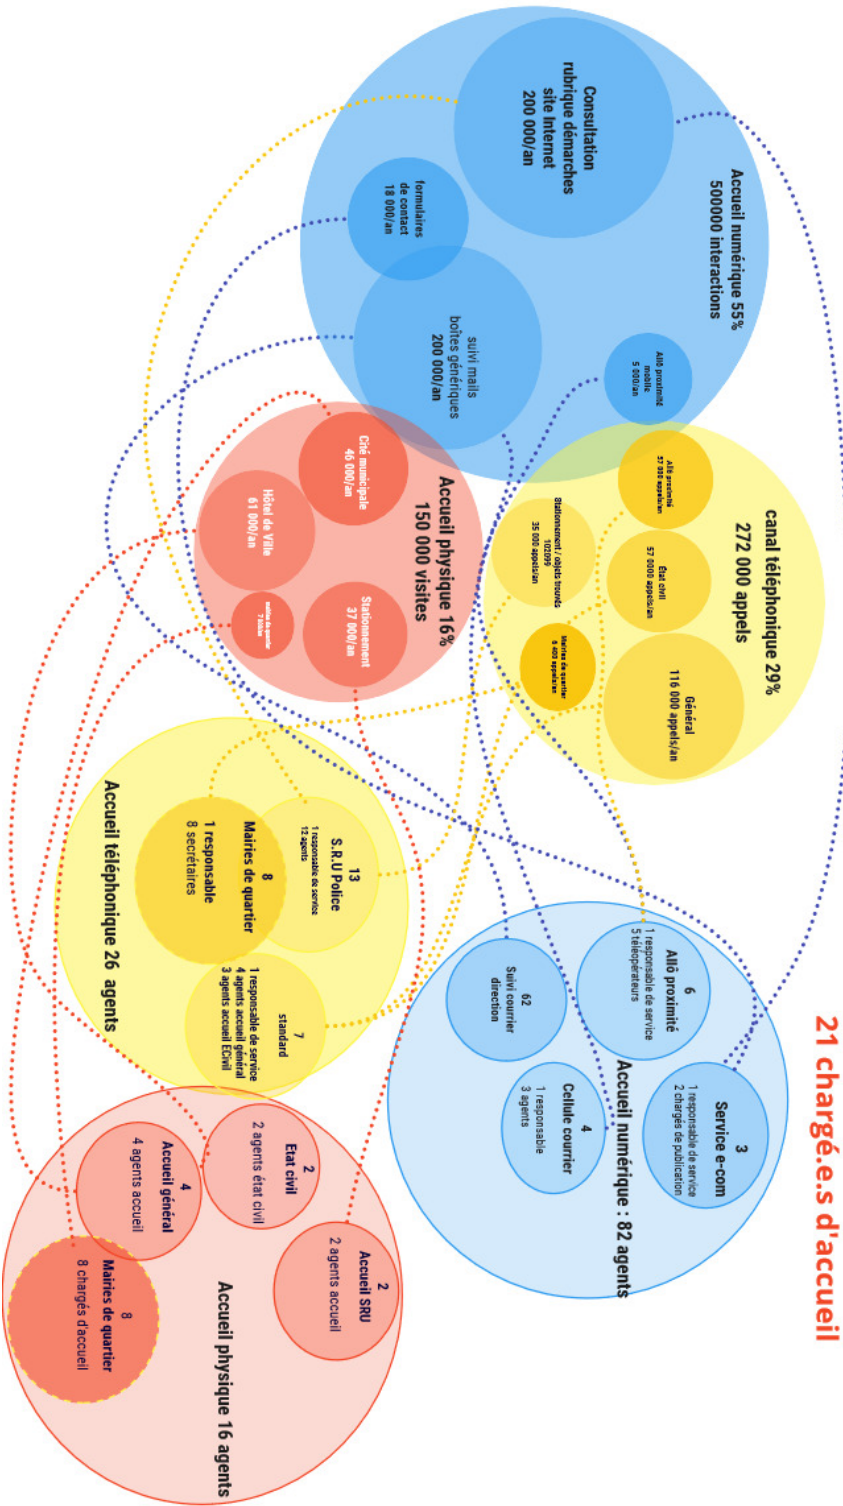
Accueil numérique 55%
500000 interactions

Consultation rubrique démarches site Internet
200 000/an

formulaires de contact
18 000/an

suivi mails boites génériques
200 000/an

Allô proximité mobile
5 000/an

canal téléphonique 29%
272 000 appels

Allô proximité
57 000 appels/an

Etat civil
57 000 appels/an

Général
116 000 appels/an

Stationnement / objets trouvés 102099
35 000 appels/an

Mairies de quartier
6 400 appels/an

Accueil physique 16%
150 000 visites

Cité municipale
46 000/an

Hôtel de Ville
61 000/an

Stationnement
37 000/an

mairies de quartier
7 000/an

21 chargé.e.s d'accueil

Accueil numérique : 82 agents

3
Service e-com
1 responsable de service
2 chargés de publication

6
Allô proximité
1 responsable de service
5 téléopérateurs

4
Cellule courrier
1 responsable
3 agents

62
Suivi courrier direction

Accueil téléphonique 26 agents

13
S.R.U Police
1 responsable de service
12 agents

8
Mairies de quartier
1 responsable
8 secrétaires

7
standard
1 responsable de service
4 agents accueil général
3 agents accueil ECivil

Accueil physique 16 agents

2
Accueil SRU
2 agents accueil

2
Etat civil
2 agents état civil

4
Accueil général
4 agents accueil

8
Mairies de quartier
8 chargés d'accueil